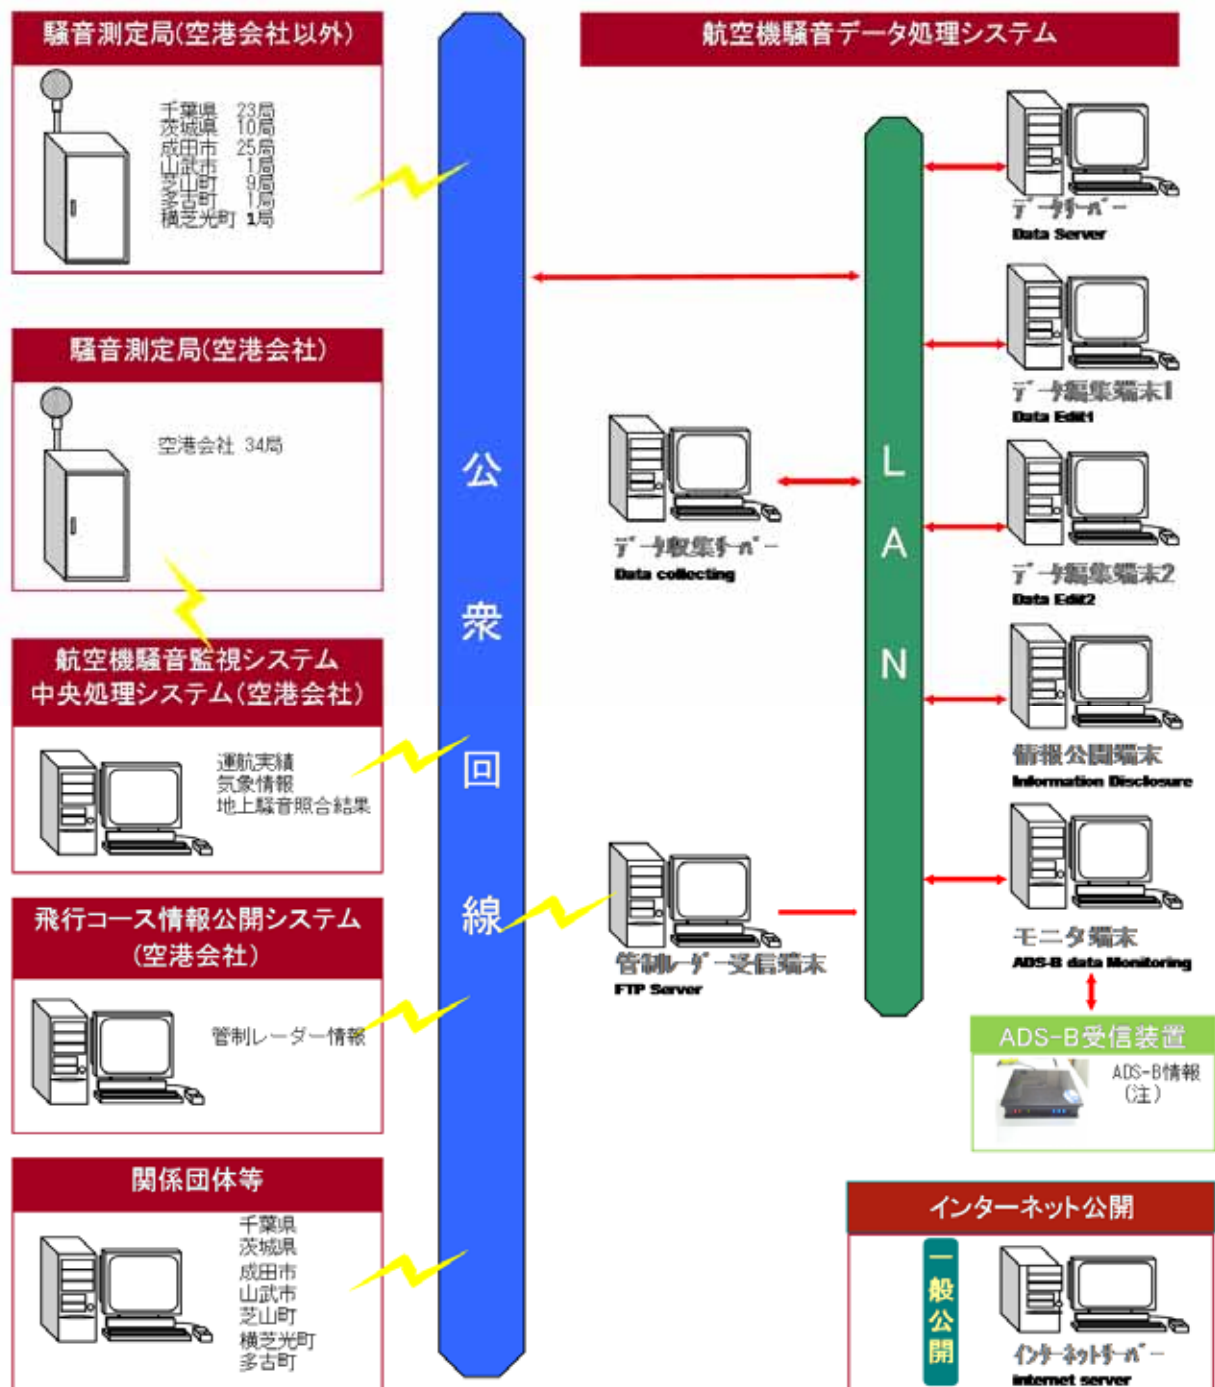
騒音測定局(空港会社以外)

千葉県 23局
茨城県 10局
成田市 25局
山武市 1局
芝山町 9局
多古町 1局
横芝光町 1局

騒音測定局(空港会社)

空港会社 34局

航空機騒音監視システム
中央処理システム(空港会社)

運航実績
気象情報
地上騒音照合結果

飛行コース情報公開システム
(空港会社)

管制レーダー情報

関係団体等

千葉県
茨城県
成田市
山武市
芝山町
横芝光町
多古町

公
衆
回
線

航空機騒音データ処理システム

LAN

データサーバー
Data Server

データ編集端末1
Data Edit1

データ編集端末2
Data Edit2

情報公開端末
Information Disclosure

モニタ端末
ADS-B data Monitoring

データ収集サーバー
Data collecting

管制レーダー受信端末
FTP Server

ADS-B受信装置

ADS-B情報
(注)

インターネット公開

一般公開

インターネットサーバー
internet server